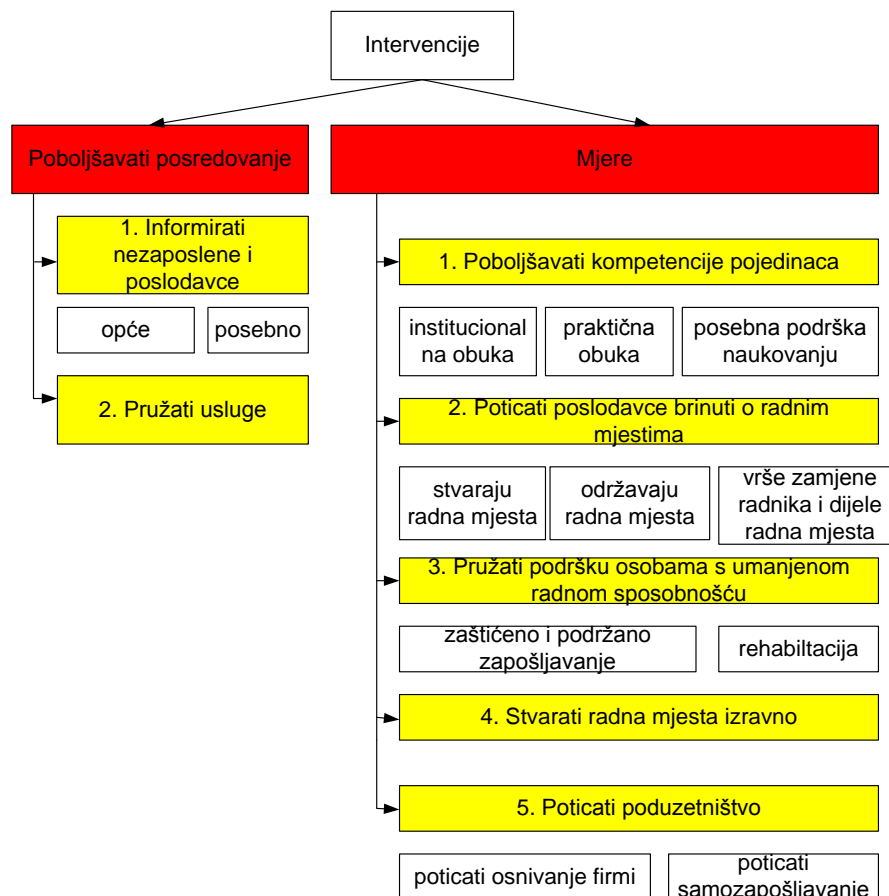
Intervencije

Poboljšavati posredovanje

1. Informirati nezaposlene i poslodavce

opće

posebno

2. Pružati usluge

Mjere

1. Poboljšavati kompetencije pojedinaca

institucionalna obuka

praktična obuka

posebna podrška naukovanju

2. Poticati poslodavce brinuti o radnim mjestima

stvaraju radna mjesta

održavaju radna mjesta

vrše zamjene radnika i dijele radna mjesta

3. Pružati podršku osobama s umanjenom radnom sposobnošću

zaštićeno i podržano zapošljavanje

rehabiltacija

4. Stvarati radna mjesta izravno

5. Poticati poduzetništvo

poticati osnivanje firmi

poticati samozapošljavanje